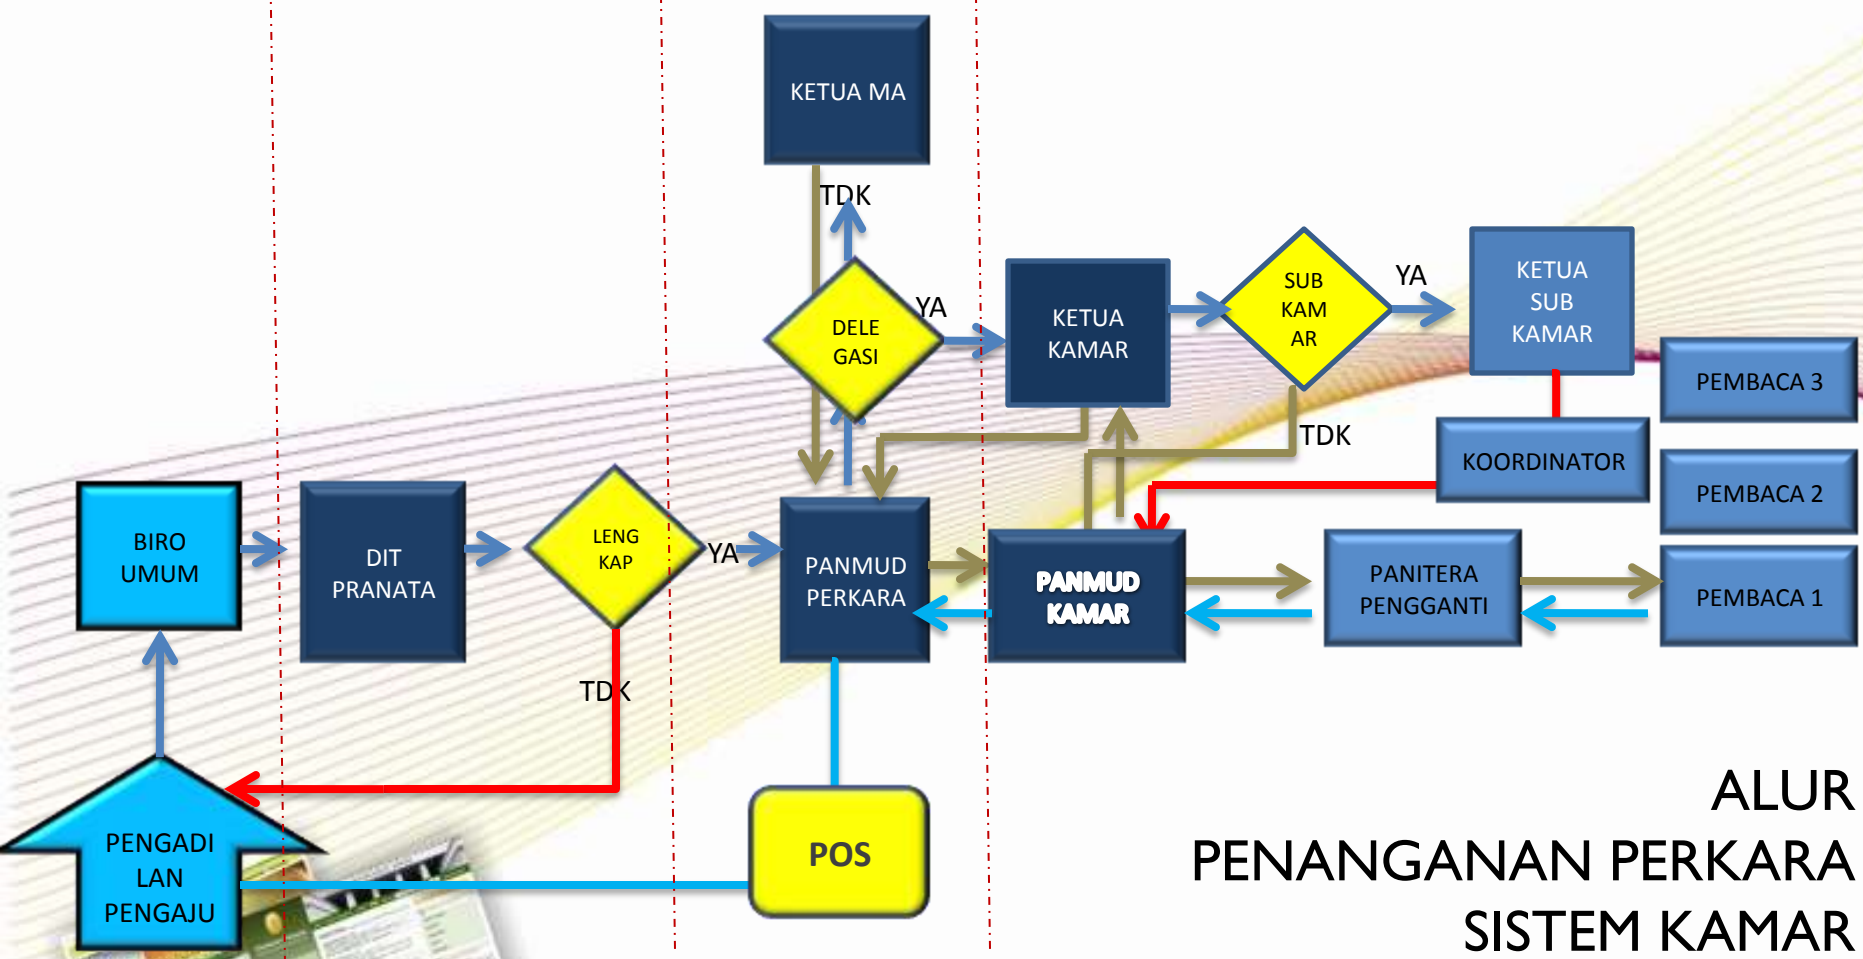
KETUA MA

TDK

DELE GASI

YA

KETUA KAMAR

SUB KAM AR

YA

KETUA SUB KAMAR

PEMBACA 3

TDK

KOORDINATOR

PEMBACA 2

BIRO UMUM

DIT PRANATA

LENG KAP

YA

PANMUD PERKARA

PANMUD KAMAR

PANITERA PENGGANTI

PEMBACA 1

TDK

PENGADI LAN PENGAJU

POS

ALUR PENANGANAN PERKARA SISTEM KAMAR